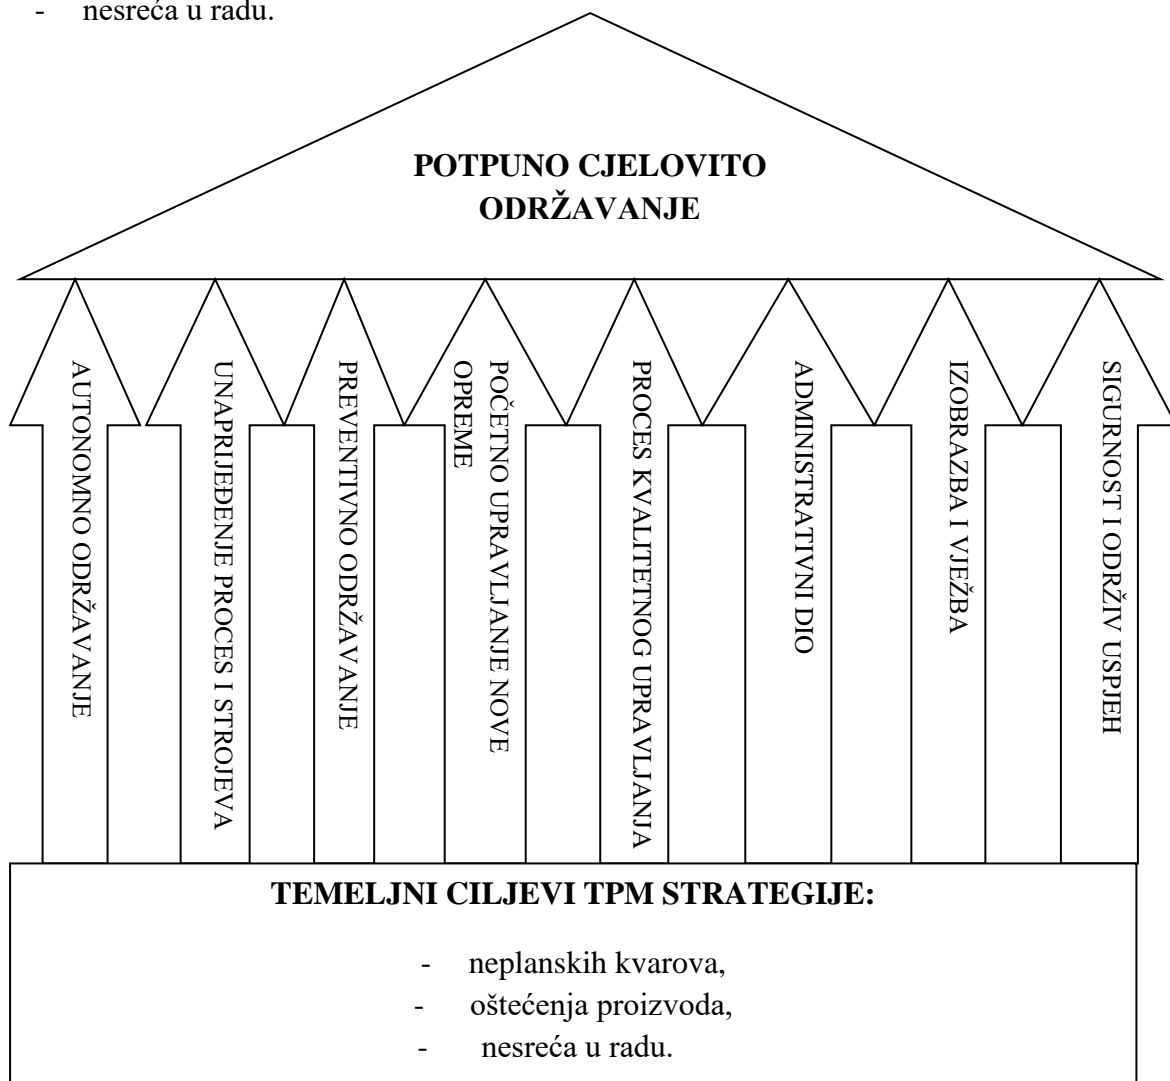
- nesreća u radu.

POTPUNO CJELOVITO ODRŽAVANJE

AUTONOMNO ODRŽAVANJE

UNAPRIJEĐENJE PROCES I STROJEVA

PREVENTIVNO ODRŽAVANJE

POČETNO UPRAVLJANJE NOVE OPREME

PROCES KVALITETNOG UPRAVLJANJA

ADMINISTRATIVNI DIO

IZOBRAZBA I VJEŽBA

SIGURNOST I ODRŽIV USPJEH

TEMELJNI CILJEVI TPM STRATEGIJE:

- neplanskih kvarova,
- oštećenja proizvoda,
- nesreća u radu.